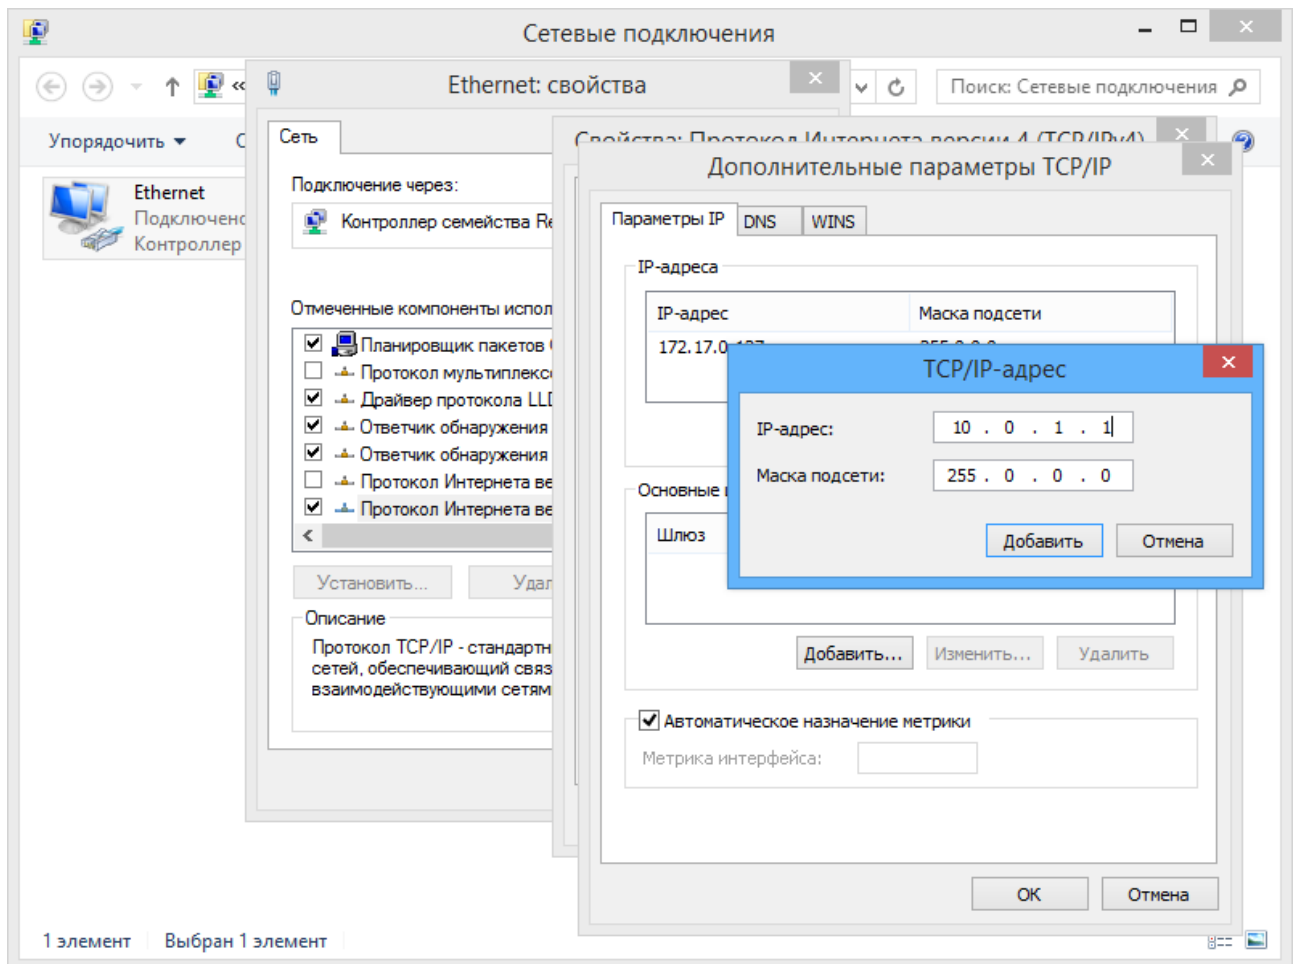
Сетевые подключения

« Поиск: Сетевые подключения

Упорядочить ▾ С

Ethernet
Подключено
Контроллер

Ethernet: свойства

Сеть

Подключение через:
Контроллер семейства Re

Отмеченные компоненты испол
Планировщик пакетов
Протокол мультиплекс
Драйвер протокола LL
Ответчик обнаружения
Ответчик обнаружения
Протокол Интернета ве
Протокол Интернета ве

Установить... Удал

Описание
Протокол TCP/IP - стандартн сетей, обеспечивающий связ взаимодействующими сетям

Свойства: Протокол Интернета версии 4 (TCP/IPv4)

Дополнительные параметры TCP/IP

Параметры IP DNS WINS

IP-адреса

| IP-адрес | Маска подсети |
|---|---|
| 172.17.0.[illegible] | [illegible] |

Основные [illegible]

Шлюз

Добавить... Изменить... Удалить

Автоматическое назначение метрики
Метрика интерфейса:

OK Отмена

TCP/IP-адрес

IP-адрес: 10 . 0 . 1 . 1
Маска подсети: 255 . 0 . 0 . 0

Добавить Отмена

1 элемент Выбран 1 элемент